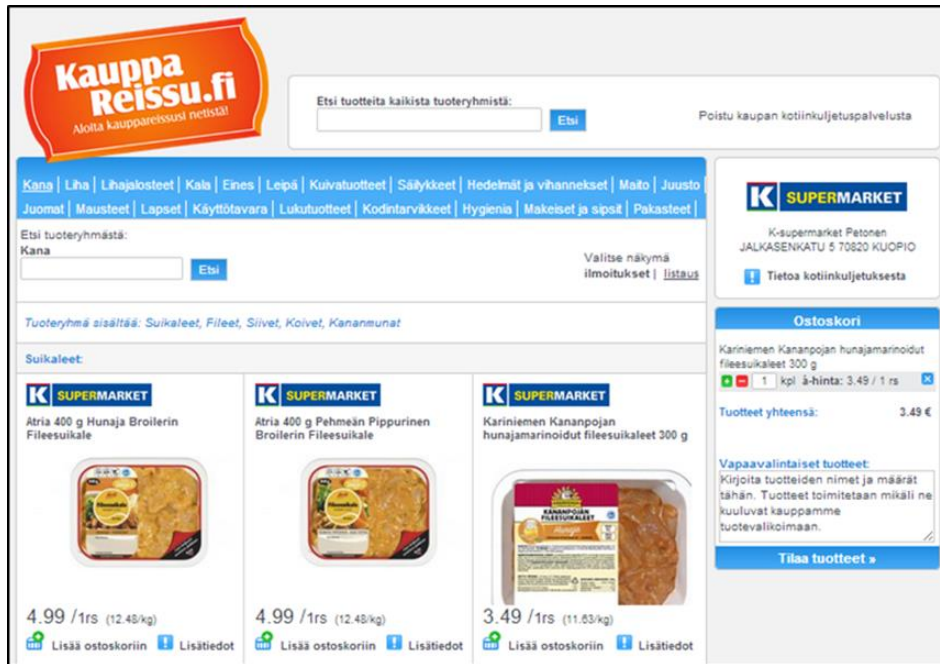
Kauppa Reissu.fi
Aloita kauppareissusi netistä!

Etsi tuotteita kaikista tuoteryhmistä:
Etsi

Poistu kaupan kotiinkuljetuspalvelusta

Kana | Liha | Lihajalosteet | Kala | Eines | Leipä | Kuivatuotteet | Säilykkeet | Hedelmät ja vihannekset | Maito | Juusto | Juomat | Mausteet | Lapset | Käyttötavara | Lukutuotteet | Kodintarvikkeet | Hygienia | Makeiset ja sipsit | Pakasteet

Etsi tuoteryhmästä:
Kana
Etsi

Valitse näkymä
ilmoitukset | listaus

Tuoteryhmä sisältää: Suikaleet, Fileet, Siivet, Koivet, Kananmunat

Suikaleet:

K SUPERMARKET
Atria 400 g Hunaja Broilerin Fileesuikale
4.99 /1rs (12.48/kg)
Lisää ostoskoriin Lisätiedot

K SUPERMARKET
Atria 400 g Pehmeän Pippurinen Broilerin Fileesuikale
4.99 /1rs (12.48/kg)
Lisää ostoskoriin Lisätiedot

K SUPERMARKET
Kariniemen Kananpojan hunajamarinoidut fileesuikaleet 300 g
KANANPOJAN FILEESUIKALEET
3.49 /1rs (11.63/kg)
Lisää ostoskoriin Lisätiedot

K SUPERMARKET
K-supermarket Petonen
JALKASENKATU 5 70820 KUOPIO
Tietoa kotiinkuljetuksesta

Ostoskori
Kariniemen Kananpojan hunajamarinoidut fileesuikaleet 300 g
1 kpl à-hinta: 3.49 / 1 rs
Tuotteet yhteensä: 3.49 €

Vapaavalintaiset tuotteet:
Kirjoita tuotteiden nimet ja määrät tähän. Tuotteet toimitetaan mikäli ne kuuluvat kauppamme tuotevalikoimaan.

Tilaa tuotteet »